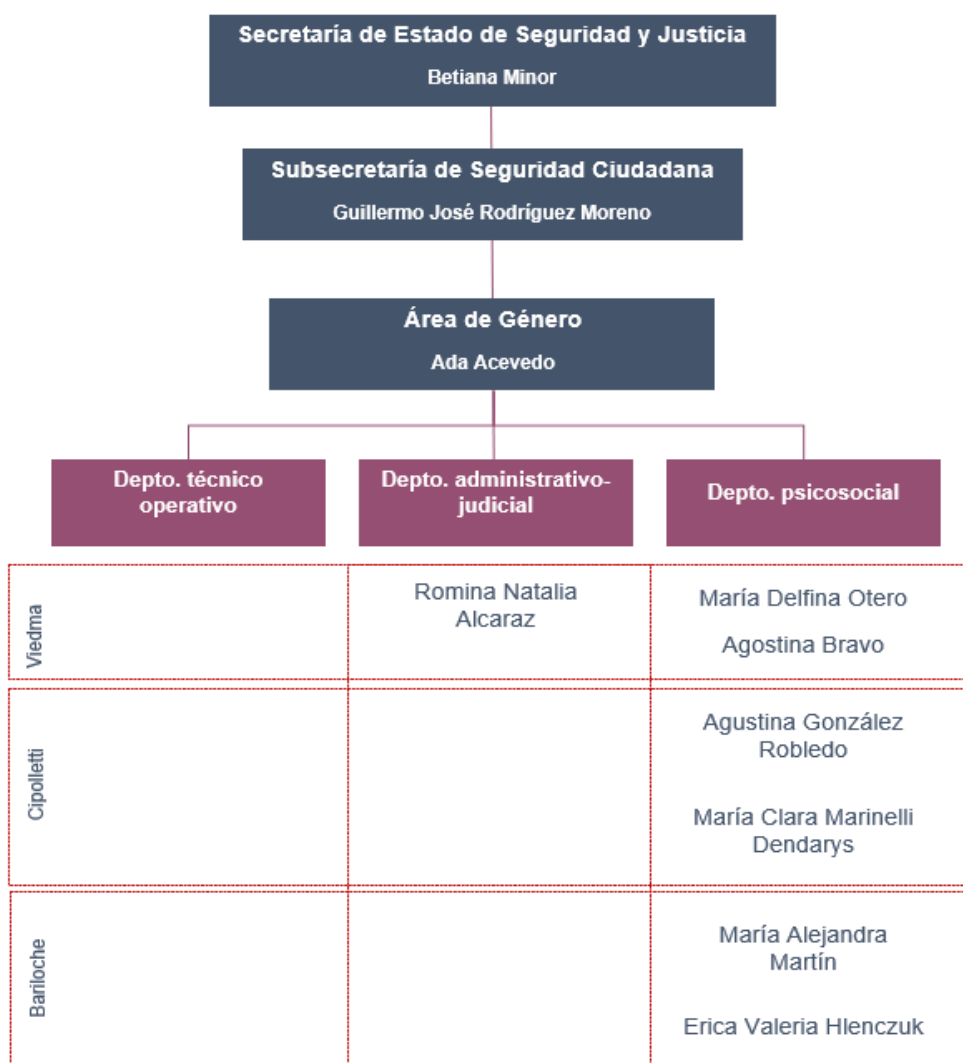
Secretaría de Estado de Seguridad y Justicia
Betiana Minor

Subsecretaría de Seguridad Ciudadana
Guillermo José Rodríguez Moreno

Área de Género
Ada Acevedo

Depto. técnico operativo

Depto. administrativo-judicial

Depto. psicosocial

| | Depto. técnico operativo | Depto. administrativo-judicial | Depto. psicosocial |
|---|---|---|---|
| Viedma | | Romina Natalia Alcaraz | María Delfina Otero<br>Agostina Bravo |
| Cipolletti | | | Agustina González Robledo<br>María Clara Marinelli Dendarys |
| Bariloche | | | María Alejandra Martín<br>Erica Valeria Hlenczuk |